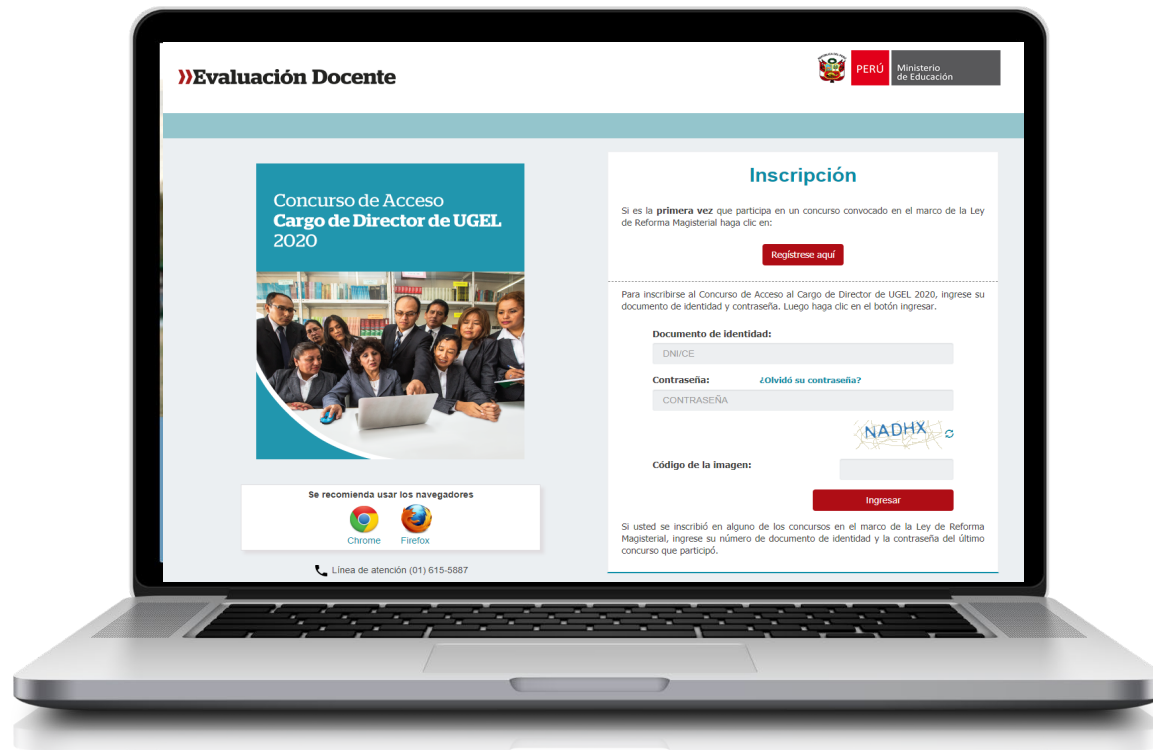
»Evaluación Docente

PERÚ Ministerio de Educación

Concurso de Acceso
Cargo de Director de UGEL
2020

Se recomienda usar los navegadores

Chrome Firefox

Línea de atención (01) 615-5887

Inscripción

Si es la **primera vez** que participa en un concurso convocado en el marco de la Ley de Reforma Magisterial haga clic en:

Regístrese aquí

Para inscribirse al Concurso de Acceso al Cargo de Director de UGEL 2020, ingrese su documento de identidad y contraseña. Luego haga clic en el botón ingresar.

Documento de identidad:

DNI/CE

Contraseña: ¿Olvidó su contraseña?

CONTRASEÑA

NADHX

Código de la imagen:

Ingresar

Si usted se inscribió en alguno de los concursos en el marco de la Ley de Reforma Magisterial, ingrese su número de documento de identidad y la contraseña del último concurso que participó.